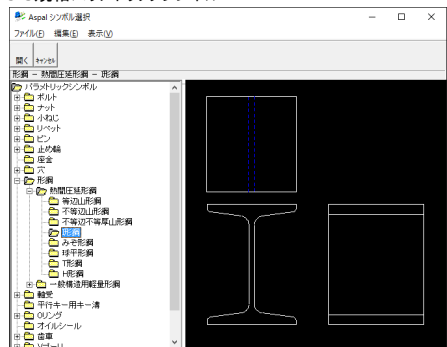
の方法(パラメトリックシンボル)

Aspal シンボル選択
ファイル(F) 編集(E) 表示(V)
開く キャンセル
形鋼 – 熱間圧延形鋼 – 形鋼
パラメトリックシンボル
ボルト
ナット
小ねじ
リベット
ピン
止め輪
座金
穴
形鋼
熱間圧延形鋼
等辺山形鋼
不等辺山形鋼
不等辺不等厚山形鋼
形鋼
みぞ形鋼
球平形鋼
T形鋼
H形鋼
一般構造用軽量形鋼
軸受
平行キー用キー溝
Oリング
オイルシール
歯車
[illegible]